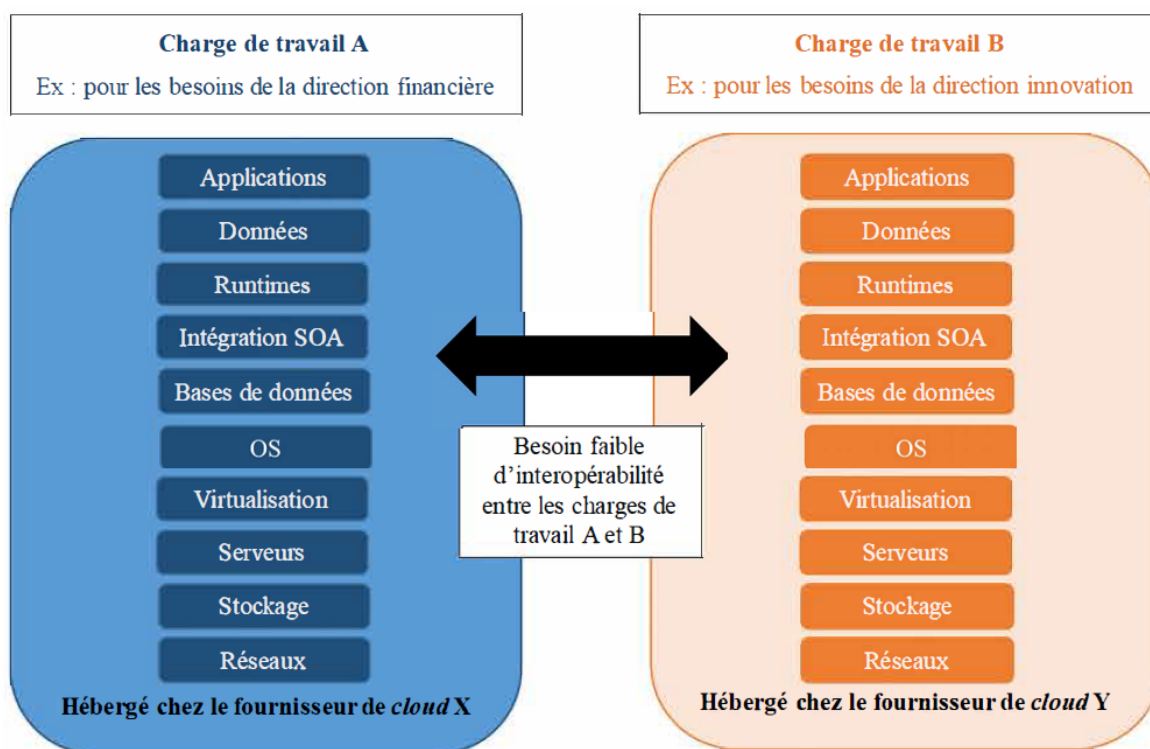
Charge de travail A
Ex : pour les besoins de la direction financière

Charge de travail B
Ex : pour les besoins de la direction innovation

Applications
Données
Runtimes
Intégration SOA
Bases de données
OS
Virtualisation
Serveurs
Stockage
Réseaux
Hébergé chez le fournisseur de *cloud* X

Besoin faible d'interopérabilité entre les charges de travail A et B

Applications
Données
Runtimes
Intégration SOA
Bases de données
OS
Virtualisation
Serveurs
Stockage
Réseaux
Hébergé chez le fournisseur de *cloud* Y